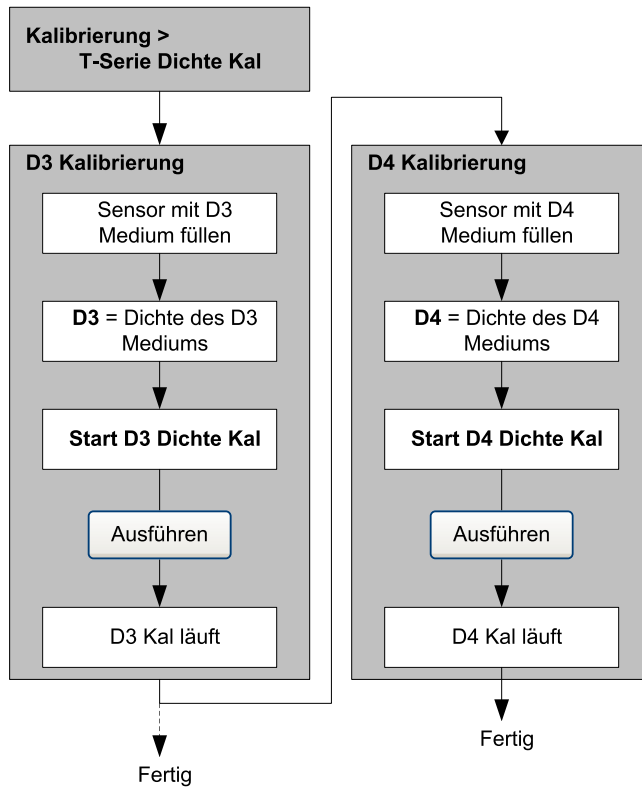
Kalibrierung >
T-Serie Dichte Kal

D3 Kalibrierung

Sensor mit D3 Medium füllen

**D3** = Dichte des D3 Mediums

Start D3 Dichte Kal

Ausführen

D3 Kal läuft

Fertig

D4 Kalibrierung

Sensor mit D4 Medium füllen

**D4** = Dichte des D4 Mediums

Start D4 Dichte Kal

Ausführen

D4 Kal läuft

Fertig